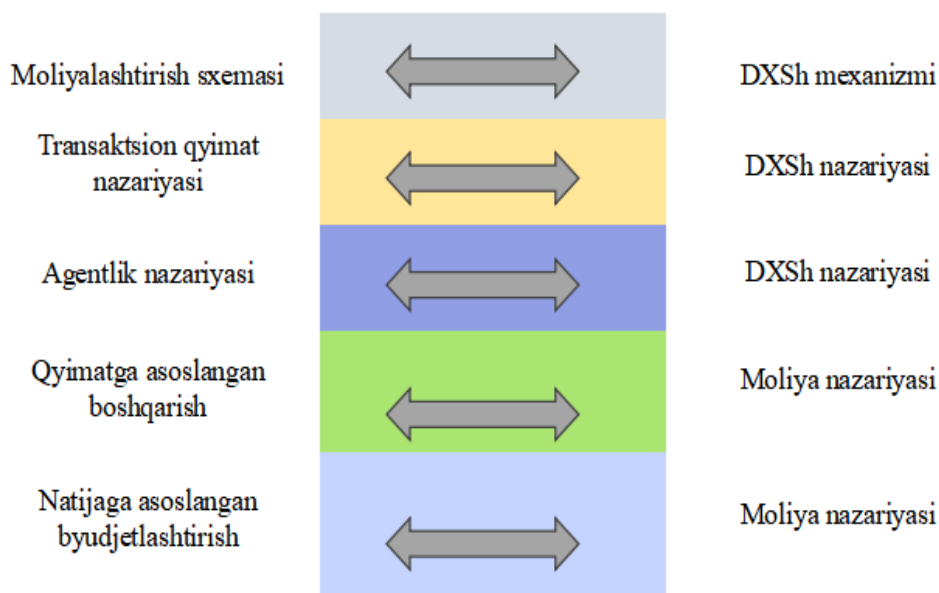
Moliyalashtirish sxemasi — DXSh mexanizmi

Transaktsion qyimat nazariyasi — DXSh nazariyasi

Agentlik nazariyasi — DXSh nazariyasi

Qyimatga asoslangan boshqarish — Moliya nazariyasi

Natijaga asoslangan byudjetlashtirish — Moliya nazariyasi